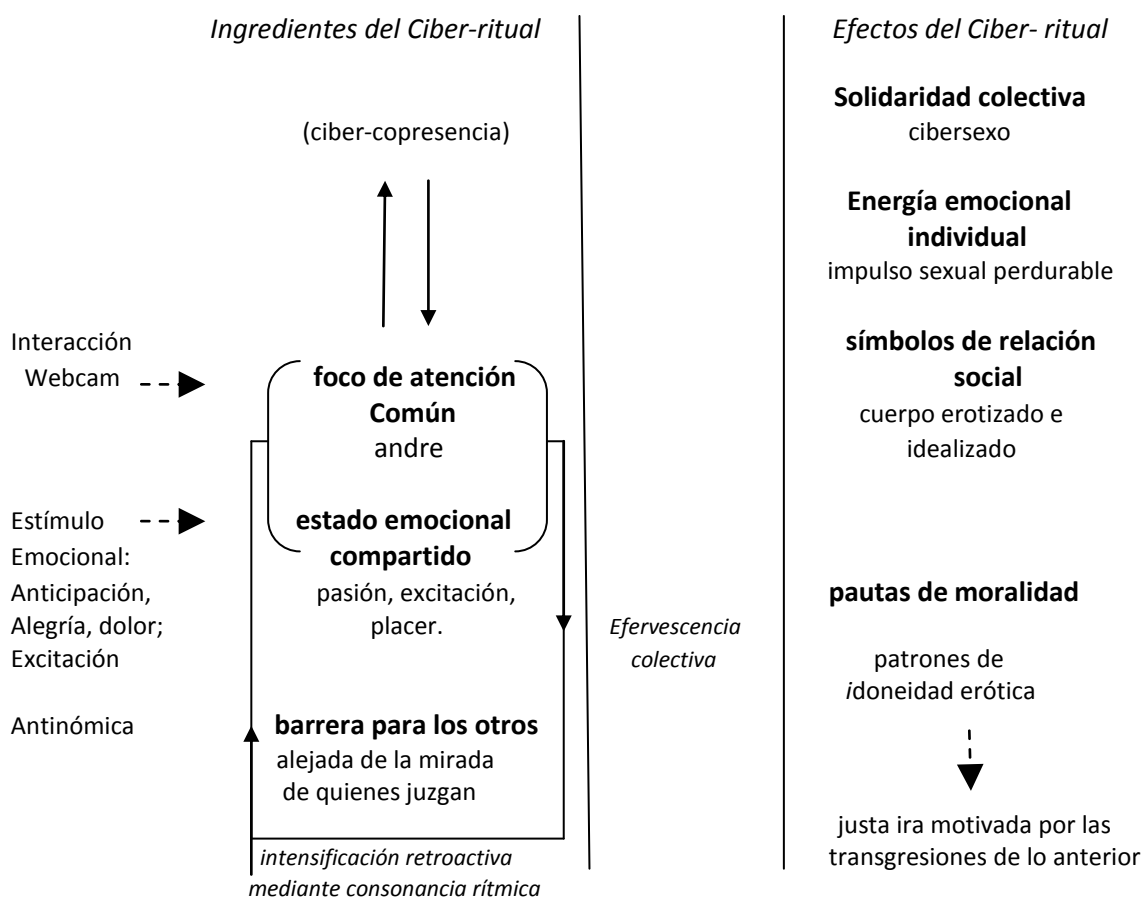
Ingredientes del Ciber-ritual

Efectos del Ciber- ritual

(ciber-copresencia)

Solidaridad colectiva
cibersexo

Energía emocional individual
impulso sexual perdurable

Interacción Webcam

foco de atención Común
andre

símbolos de relación social
cuerpo erotizado e idealizado

Estímulo Emocional: Anticipación, Alegría, dolor; Excitación

estado emocional compartido
pasión, excitación, placer.

Efervescencia colectiva

pautas de moralidad

patrones de idoneidad erótica

Antinómica

barrera para los otros
alejada de la mirada de quienes juzgan

justa ira motivada por las transgresiones de lo anterior

intensificación retroactiva mediante consonancia rítmica